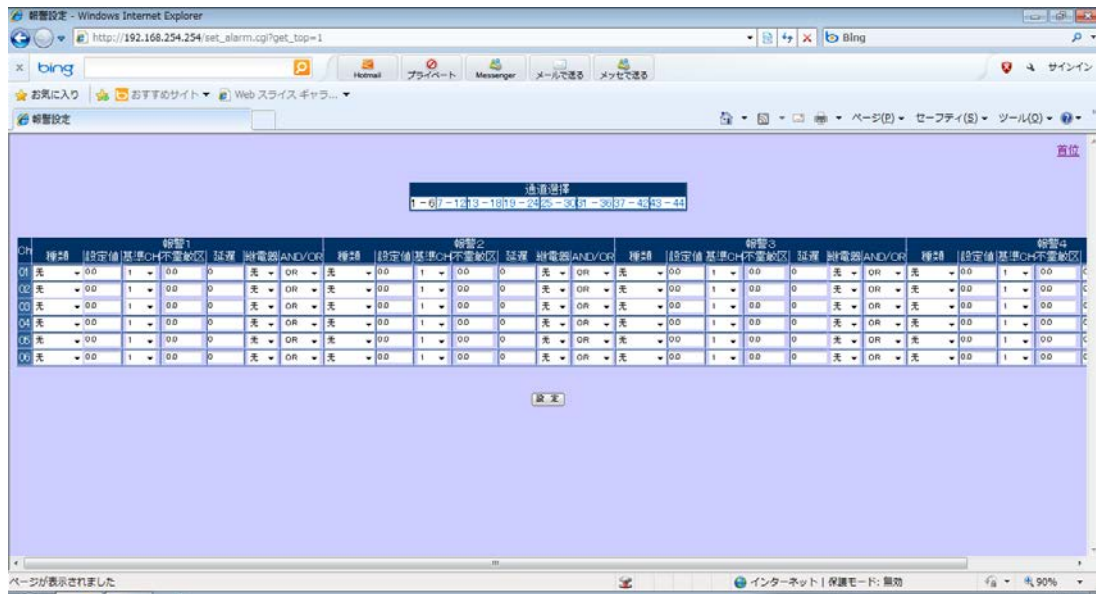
警報設定 - Windows Internet Explorer

http://192.168.254.254/set_alarm.cgi?get_top=1

Bing

bing

Hotmail プライベート Messenger メールで送る メッセで送る

サインイン

お気に入り おすすめサイト Web スライス ギャラ...

警報設定

ページ(P) セーフティ(S) ツール(O)

首位

通道選擇

1 - 6 7 - 12 13 - 18 19 - 24 25 - 30 31 - 36 37 - 42 43 - 44

| Ch | 警報1 種類 | 設定値 | 基準CH | 不靈敏区 | 延遅 | 継電器 | AND/OR | 警報2 種類 | 設定値 | 基準CH | 不靈敏区 | 延遅 | 継電器 | AND/OR | 警報3 種類 | 設定値 | 基準CH | 不靈敏区 | 延遅 | 継電器 | AND/OR | 警報4 種類 | 設定値 | 基準CH | 不靈敏区 |
|---|---|---|---|---|---|---|---|---|---|---|---|---|---|---|---|---|---|---|---|---|---|---|---|---|---|
| 01 | 无 | 0.0 | 1 | 0.0 | 0 | 无 | OR | 无 | 0.0 | 1 | 0.0 | 0 | 无 | OR | 无 | 0.0 | 1 | 0.0 | 0 | 无 | OR | 无 | 0.0 | 1 | 0.0 |
| 02 | 无 | 0.0 | 1 | 0.0 | 0 | 无 | OR | 无 | 0.0 | 1 | 0.0 | 0 | 无 | OR | 无 | 0.0 | 1 | 0.0 | 0 | 无 | OR | 无 | 0.0 | 1 | 0.0 |
| 03 | 无 | 0.0 | 1 | 0.0 | 0 | 无 | OR | 无 | 0.0 | 1 | 0.0 | 0 | 无 | OR | 无 | 0.0 | 1 | 0.0 | 0 | 无 | OR | 无 | 0.0 | 1 | 0.0 |
| 04 | 无 | 0.0 | 1 | 0.0 | 0 | 无 | OR | 无 | 0.0 | 1 | 0.0 | 0 | 无 | OR | 无 | 0.0 | 1 | 0.0 | 0 | 无 | OR | 无 | 0.0 | 1 | 0.0 |
| 05 | 无 | 0.0 | 1 | 0.0 | 0 | 无 | OR | 无 | 0.0 | 1 | 0.0 | 0 | 无 | OR | 无 | 0.0 | 1 | 0.0 | 0 | 无 | OR | 无 | 0.0 | 1 | 0.0 |
| 06 | 无 | 0.0 | 1 | 0.0 | 0 | 无 | OR | 无 | 0.0 | 1 | 0.0 | 0 | 无 | OR | 无 | 0.0 | 1 | 0.0 | 0 | 无 | OR | 无 | 0.0 | 1 | 0.0 |

設 定

ページが表示されました

インターネット | 保護モード: 無効

90%